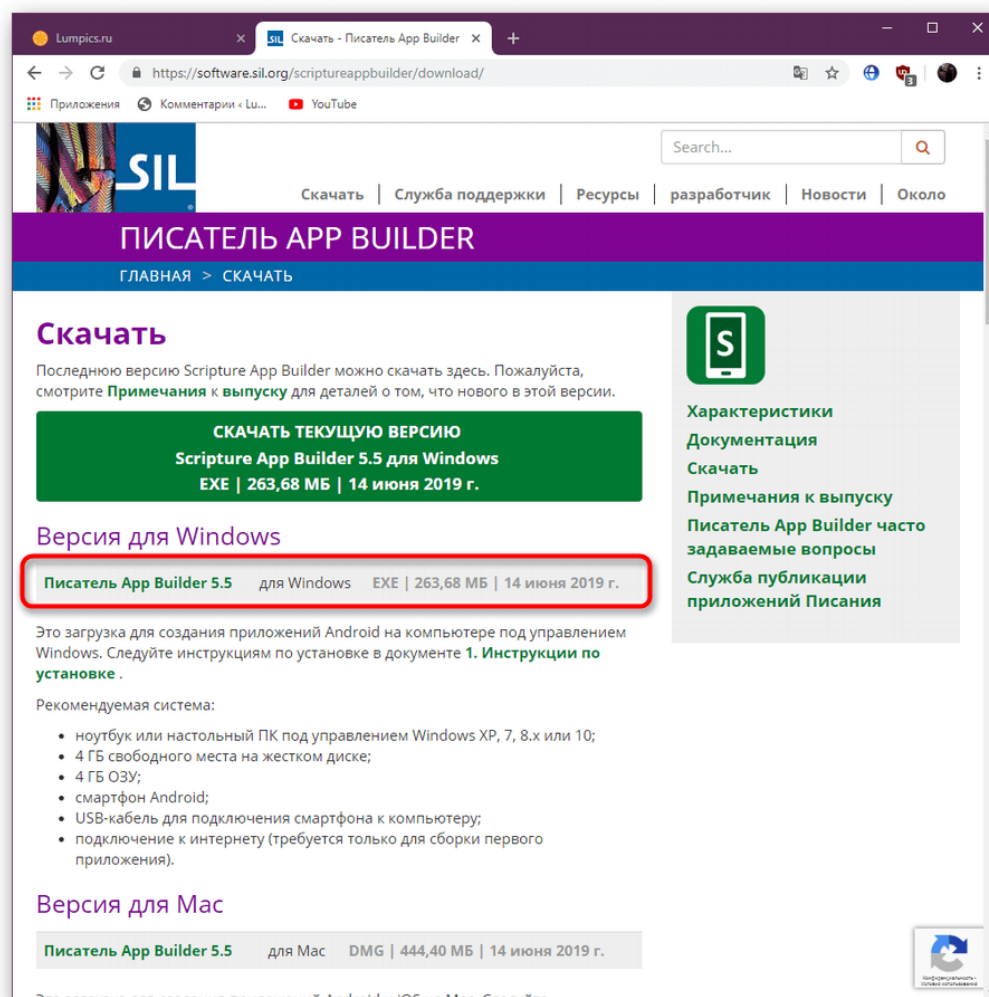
Lumpics.ru
Скачать - Писатель App Builder
https://software.sil.org/scriptureappbuilder/download/
Приложения
Комментарии ‹ Lu...
YouTube

SIL
Search...
Скачать | Служба поддержки | Ресурсы | разработчик | Новости | Около

ПИСАТЕЛЬ APP BUILDER
ГЛАВНАЯ > СКАЧАТЬ

Скачать

Последнюю версию Scripture App Builder можно скачать здесь. Пожалуйста, смотрите Примечания к выпуску для деталей о том, что нового в этой версии.

СКАЧАТЬ ТЕКУЩУЮ ВЕРСИЮ
Scripture App Builder 5.5 для Windows
EXE | 263,68 МБ | 14 июня 2019 г.

Версия для Windows

Писатель App Builder 5.5 для Windows EXE | 263,68 МБ | 14 июня 2019 г.

Это загрузка для создания приложений Android на компьютере под управлением Windows. Следуйте инструкциям по установке в документе 1. Инструкции по установке .

Рекомендуемая система:

- ноутбук или настольный ПК под управлением Windows XP, 7, 8.x или 10;
- 4 ГБ свободного места на жестком диске;
- 4 ГБ ОЗУ;
- смартфон Android;
- USB-кабель для подключения смартфона к компьютеру;
- подключение к интернету (требуется только для сборки первого приложения).

Версия для Mac

Писатель App Builder 5.5 для Mac DMG | 444,40 МБ | 14 июня 2019 г.

S
Характеристики
Документация
Скачать
Примечания к выпуску
Писатель App Builder часто задаваемые вопросы
Служба публикации приложений Писания

Конфиденциальность - Условия использования